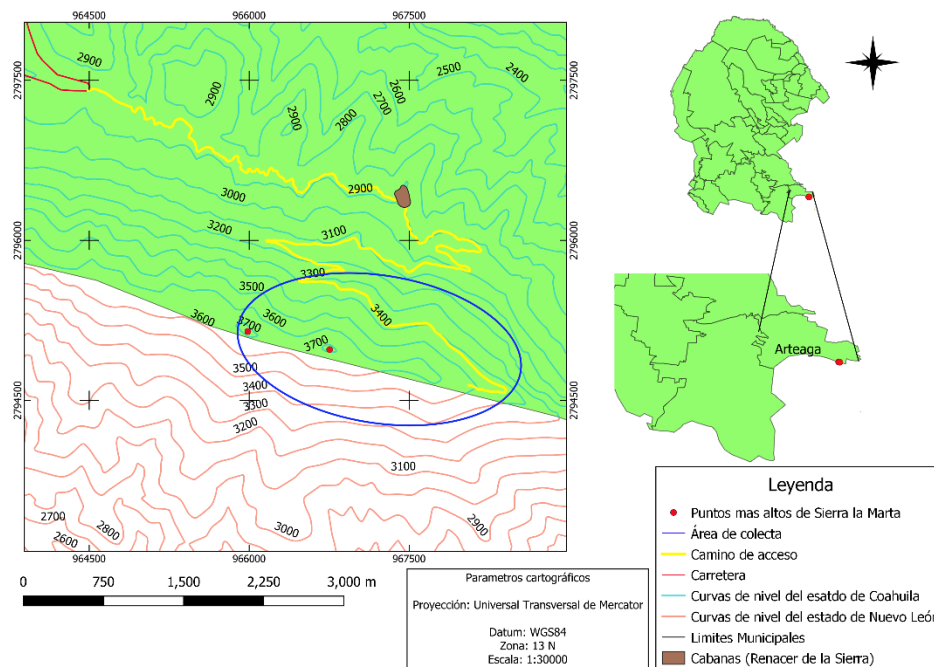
964500
966000
967500
2797500
2796000
2794500
2797500
2796000
2794500
964500
966000
967500

2900
2900
2900
2800
2700
2600
2500
2400
2900
3000
3200
3100
3300
3500
3400
3600
3700
3600
3700
3500
3400
3300
3200
3100
2700
2800
2600
3000
2900

Arteaga

0 750 1,500 2,250 3,000 m

Parametros cartográficos
Proyección: Universal Transversal de Mercator
Datum: WGS84
Zona: 13 N
Escala: 1:30000

Leyenda
Puntos mas altos de Sierra la Marta
Área de colecta
Camino de acceso
Carretera
Curvas de nivel del esatdo de Coahuila
Curvas de nivel del estado de Nuevo León
Limites Municipales
Cabanas (Renacer de la Sierra)